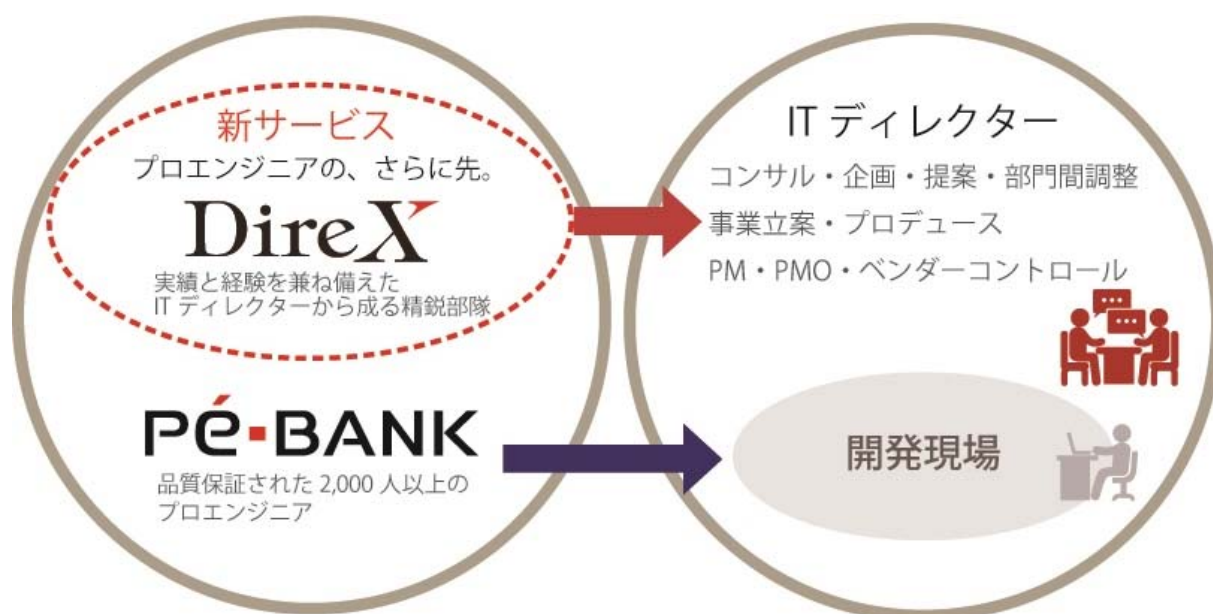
新サービス
プロエンジニアの、さらに先。
DireX
実績と経験を兼ね備えた
IT ディレクターから成る精鋭部隊

Pe-BANK
品質保証された 2,000 人以上の
プロエンジニア

IT ディレクター
コンサル・企画・提案・部門間調整
事業立案・プロデュース
PM・PMO・ベンダーコントロール

開発現場